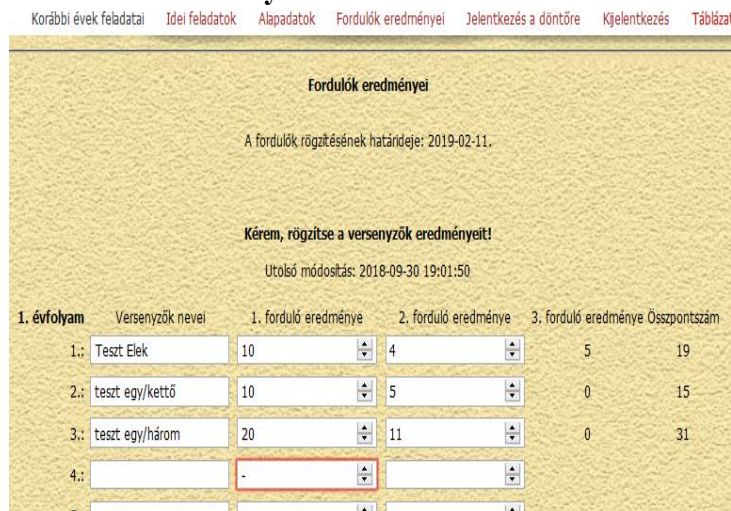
Korábbi évek feladatai Idei feladatok Alapadatok Fordulók eredményei Jelentkezés a döntőre Kijelentkezés Táblázat

Fordulók eredményei

A fordulók rögzítésének határideje: 2019-02-11.

Kérem, rögzítse a versenyzők eredményeit!

Utolsó módosítás: 2018-09-30 19:01:50

| 1. évfolyam | Versenyzők nevei | 1. forduló eredménye | 2. forduló eredménye | 3. forduló eredménye | Összpontszám |
|---|---|---|---|---|---|
| 1.: | Teszt Elek | 10 | 4 | 5 | 19 |
| 2.: | teszt egy/kettő | 10 | 5 | 0 | 15 |
| 3.: | teszt egy/három | 20 | 11 | 0 | 31 |
| 4.: | | - | | | |